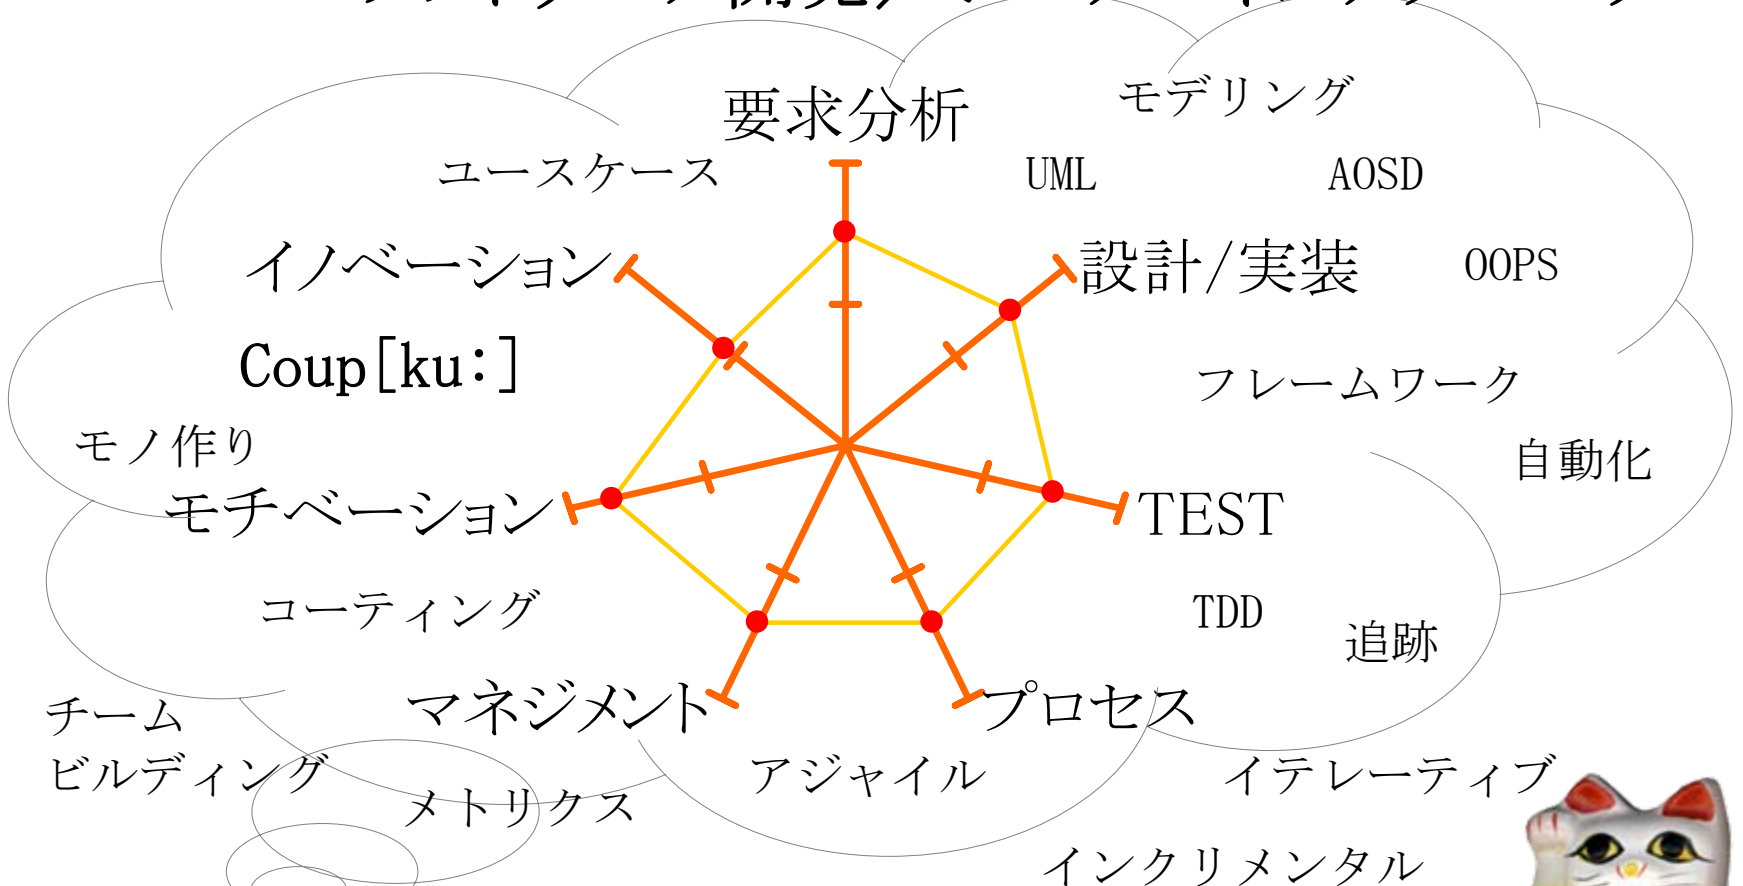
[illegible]

要求分析

モデリング

ユースケース

UML

AOSD

イノベーション

設計/実装

OOPS

Coup[ku:]

フレームワーク

モノ作り

自動化

モチベーション

TEST

コーディング

TDD

追跡

チーム ビルディング

マネジメント

プロセス

メトリクス

アジャイル

イテレーティブ

インクリメンタル